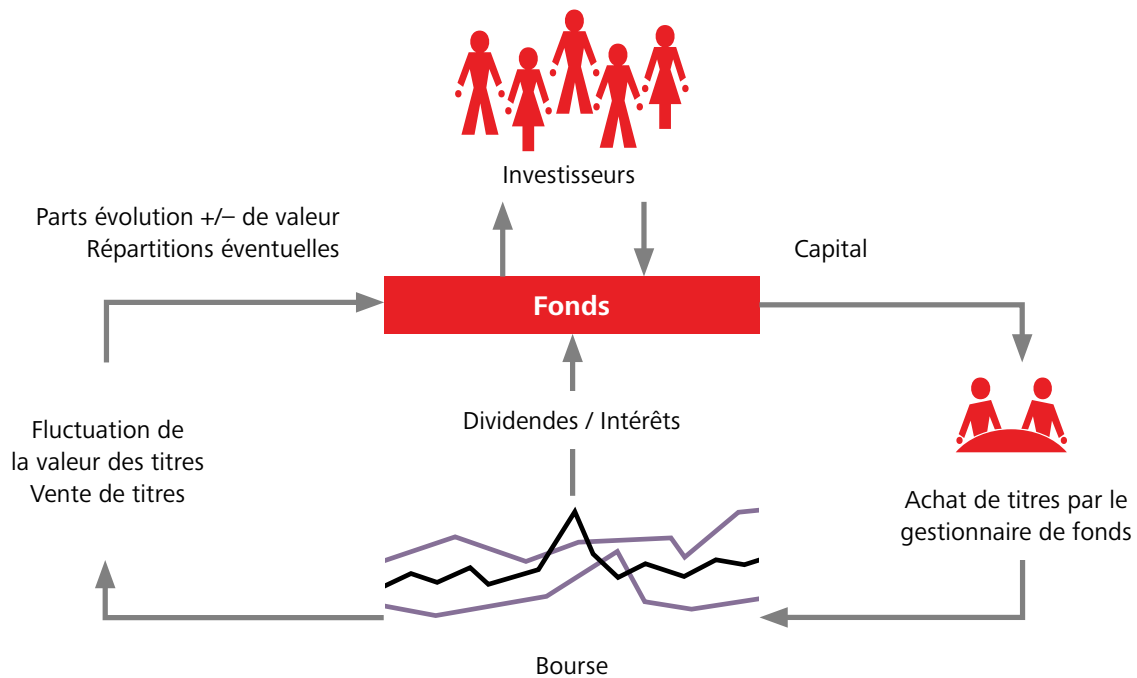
Investisseurs

Parts évolution +/– de valeur
Répartitions éventuelles

Capital

Fonds

Dividendes / Intérêts

Fluctuation de
la valeur des titres
Vente de titres

Achat de titres par le
gestionnaire de fonds

Bourse